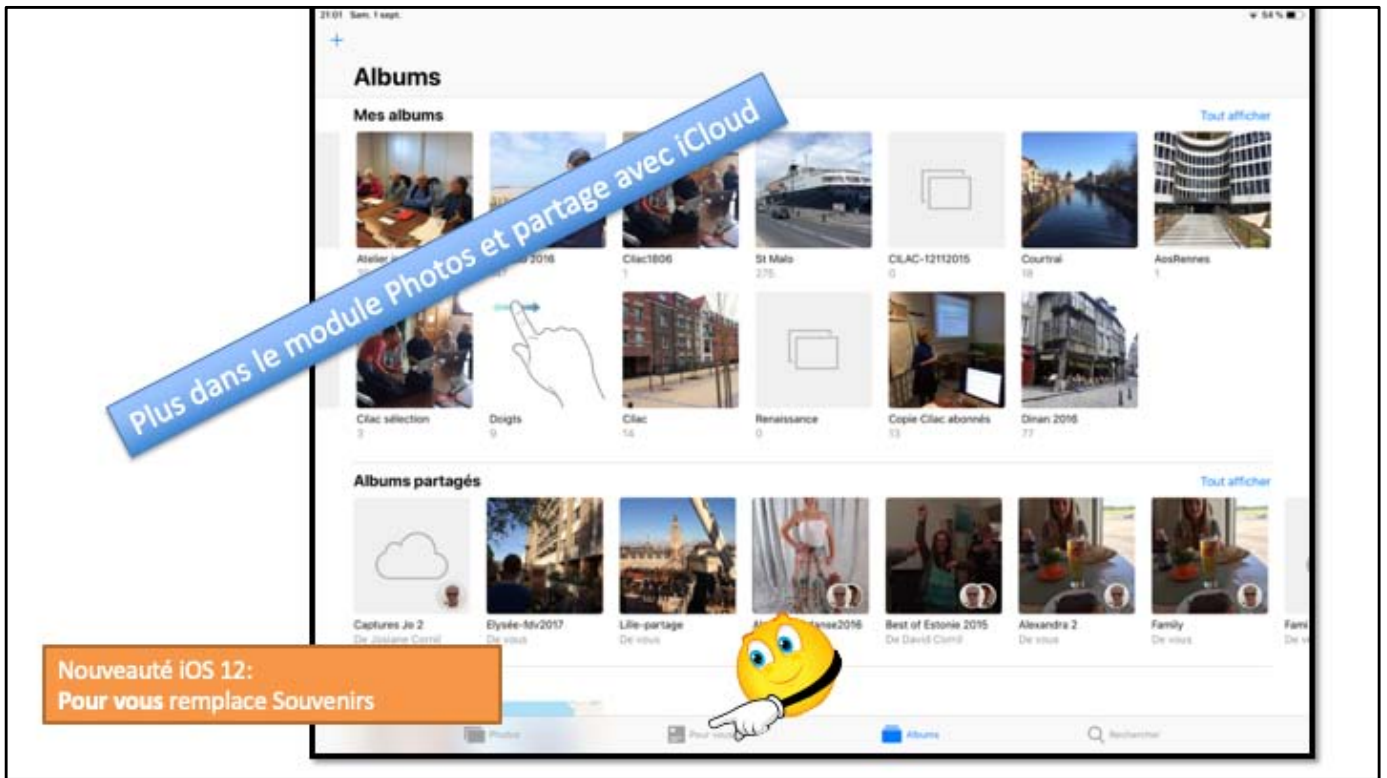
21:01 Sam. 1 sept.

+

Albums

Mes albums

Tout afficher

Plus dans le module Photos et partage avec iCloud

Atelier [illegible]

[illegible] 2016

Cilac1806
1

St Malo
275

CILAC-12112015
0

Courtrai
18

AosRennes
1

Cilac sélection
3

Doigts
9

Cilac
14

Renaissance
0

Copie Cilac abonnés
13

Dinan 2016
77

Albums partagés

Tout afficher

Captures Jo 2
De Josiane Corrid

Elysée-fdv2017
De vous

Lille-partage
De vous

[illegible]danse2016

Best of Estonie 2015
De David Corrid

Alexandra 2
De vous

Family
De vous

Fami
De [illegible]

Nouveauté iOS 12:
Pour vous remplace Souvenirs

Photos

Pour vous

Albums

Rechercher